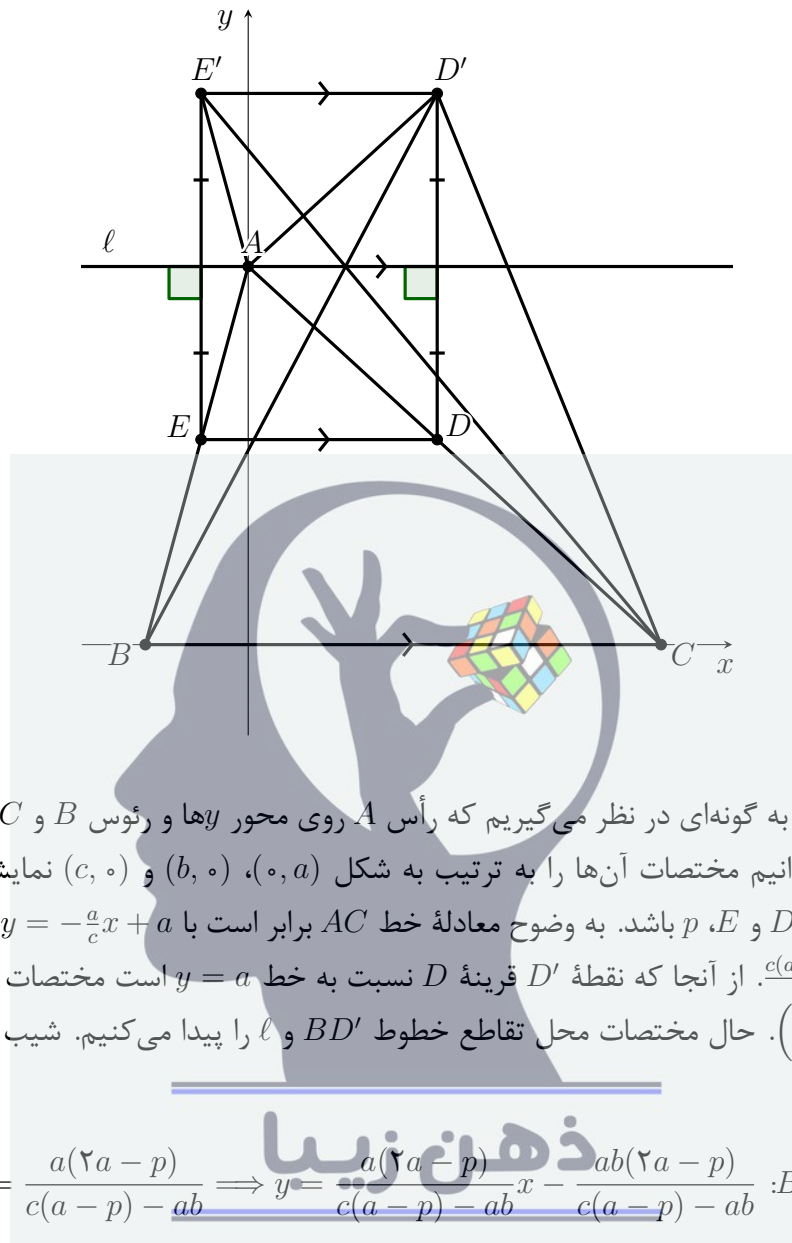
$y$

$E'$

$D'$

$\ell$

$A$

$E$

$D$

$B$

$C$

$x$

به گونه‌ای در نظر می‌گیریم که رأس $A$ روی محور $y$ها و رئوس $B$ و $C$ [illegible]
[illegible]انیم مختصات آن‌ها را به ترتیب به شکل $(\circ, a)$، $(b, \circ)$ و $(c, \circ)$ نمایش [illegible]
$D$ و $E$، $p$ باشد. به وضوح معادلهٔ خط $AC$ برابر است با $y = -\frac{a}{c}x + a$
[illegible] $\frac{c(a}{}$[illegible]. از آنجا که نقطهٔ $D'$ قرینهٔ $D$ نسبت به خط $y = a$ است مختصات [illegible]
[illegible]). حال مختصات محل تقاطع خطوط $BD'$ و $\ell$ را پیدا می‌کنیم. شیب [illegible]

ذهن زیبا

$= \frac{a(۲a-p)}{c(a-p)-ab} \Longrightarrow y = \frac{a(۲a-p)}{c(a-p)-ab}x - \frac{ab(۲a-p)}{c(a-p)-ab}$ :$B$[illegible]